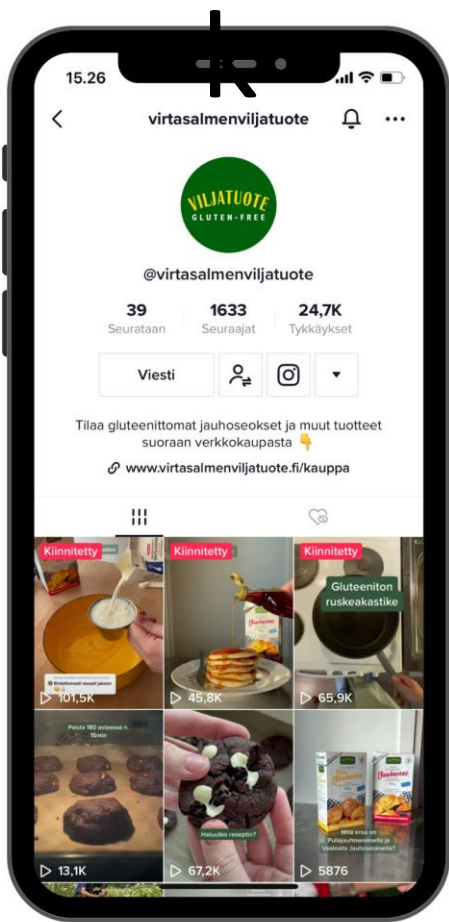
15.26

virtasalmenviljatuote

VILJATUOTE
GLUTEN-FREE

@virtasalmenviljatuote

39
Seurataan

1633
Seuraajat

24,7K
Tykkäykset

Viesti

Tilaa gluteenittomat jauhoseokset ja muut tuotteet suoraan verkkokaupasta 👇

www.virtasalmenviljatuote.fi/kauppa

Kiinnitetty
101,5K

Kiinnitetty
45,8K

Kiinnitetty
Gluteeniton ruskeakastike
65,9K

Paista 180 asteessa n. 15min
13,1K

Haluatko reseptin?
67,2K

Mitä eroa on Pullajauhoseoksella ja Vaalealla jauhoseoksella?
5876